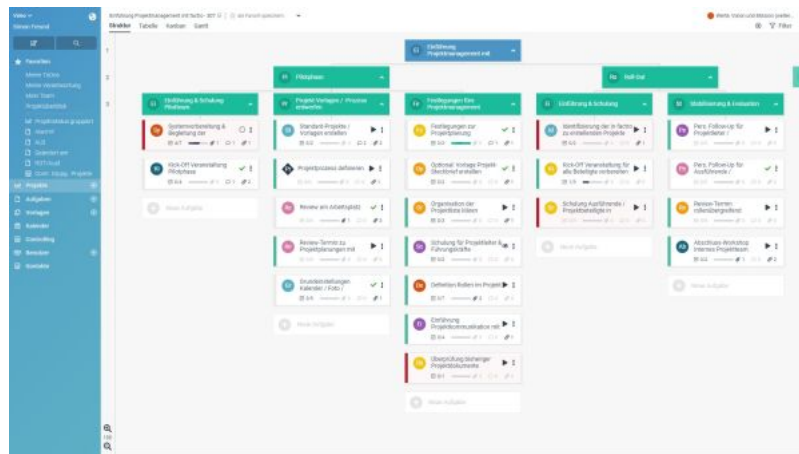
Video
Meine Firma

Favoriten
Meine Tickets
Meine Verantwortung
Mein Team
Projektstatistik

Projektstatus gruppiert
Meine
ALLE
Zugeordnet
MEIN Erstell
Scrum Agile Projekte

Projekte
Aufgaben
Vorlagen
Kalender
Controlling
Benutzer
Kontakte

Einführung Projektmanagement mit factro - 2017
Struktur Tabelle Kanban Gantt

Filter

Einführung Projektmanagement mit

Pilotphase
Roll Out

Einführung & Schulung Pilotteam
Projekt Vorlagen / Prozess entwerfen
Festlegungen: Ein Projektmanagement
Einführung & Schulung
Stabilisierung & Evaluation

Systemvorstellung & Begleitung der
Kick-Off Veranstaltung Pilotphase
Neue Aufgabe

Standard Projekte / Vorlagen erstellen
Projektprozess definieren
Review am Arbeitsplatz
Review-Termin zu Projektplanungen mit
Grundeinstellungen Kalender / Foto /
Neue Aufgabe

Festlegungen zur Projektplanung
Optional: Vorlage Projekt-Steckbrief erstellen
Organisation der Projektleiter klären
Schulung für Projektleiter & Führungskräfte
Definition Rollen im Projekt
Einführung Projektkommunikation mit
Überprüfung bisheriger Projektdokumente
Neue Aufgabe

Identifizierung der in factro zu erstellenden Projekte
Kick-Off Veranstaltung für alle Beteiligte vorbereiten
Schulung Ausführende / Projektbeteiligte in
Neue Aufgabe

Pers. Follow-Up für Projektleiter /
Pers. Follow-Up für Ausführende /
Review-Termin rollenübergreifend
Abschluss-Workshop Internes Projektteam
Neue Aufgabe